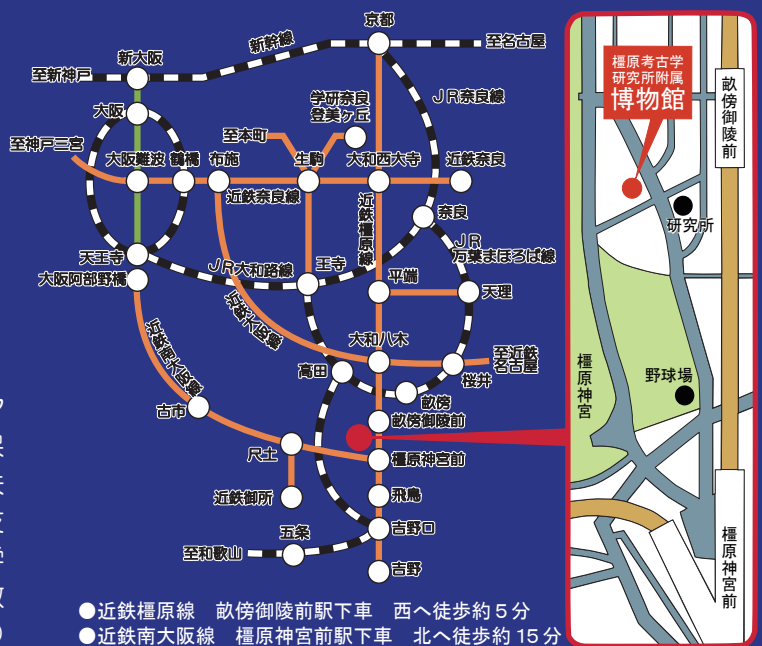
京都
至名古屋
新幹線
新大阪
至新神戸
大阪
学研奈良登美ケ丘
JR奈良線
至本町
至神戸三宮
大阪難波
鶴橋
布施
生駒
大和西大寺
近鉄奈良
近鉄奈良線
近鉄橿原線
奈良
天王寺
JR万葉まほろば線
大阪阿部野橋
JR大和路線
王寺
平端
天理
近鉄大阪線
大和八木
至近鉄名古屋
近鉄南大阪線
高田
桜井
畝傍
古市
畝傍御陵前
尺土
橿原神宮前
近鉄御所
飛鳥
五条
吉野口
至和歌山
吉野

橿原考古学研究所附属
博物館
畝傍御陵前
研究所
橿原神宮
野球場
橿原神宮前

●近鉄橿原線　畝傍御陵前駅下車　西へ徒歩約５分
●近鉄南大阪線　橿原神宮前駅下車　北へ徒歩約１５分